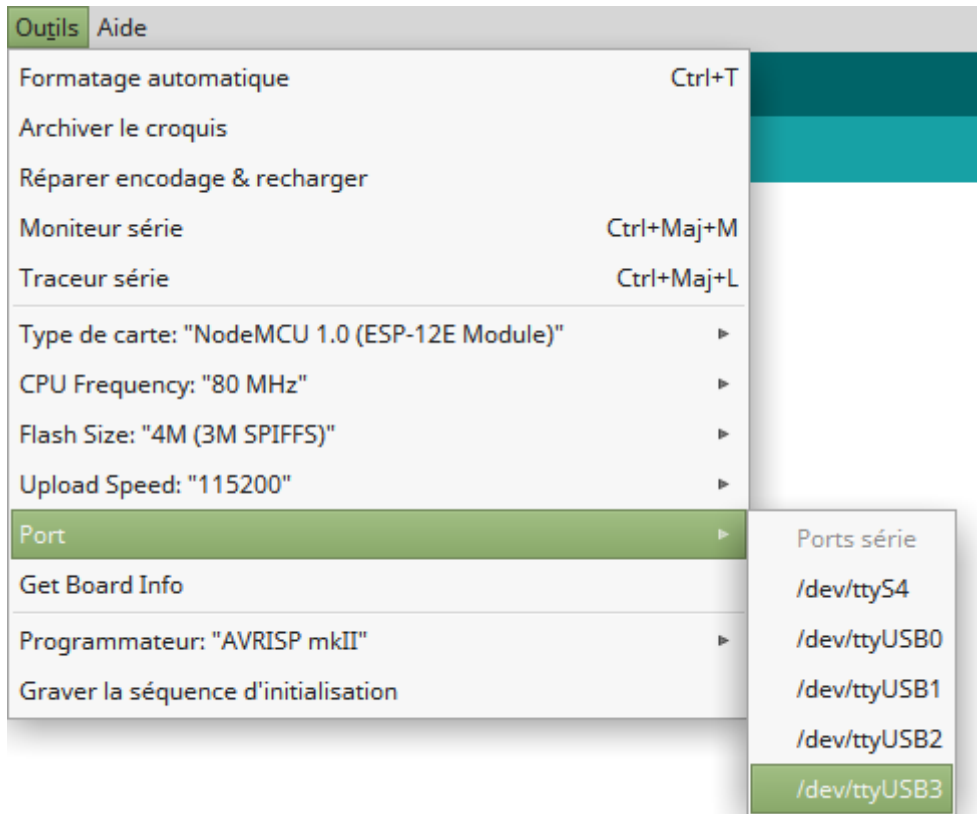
Outils Aide

Formatage automatique Ctrl+T

Archiver le croquis

Réparer encodage & recharger

Moniteur série Ctrl+Maj+M

Traceur série Ctrl+Maj+L

Type de carte: "NodeMCU 1.0 (ESP-12E Module)"

CPU Frequency: "80 MHz"

Flash Size: "4M (3M SPIFFS)"

Upload Speed: "115200"

Port

Get Board Info

Programmateur: "AVRISP mkII"

Graver la séquence d'initialisation

Ports série

/dev/ttyS4

/dev/ttyUSB0

/dev/ttyUSB1

/dev/ttyUSB2

/dev/ttyUSB3